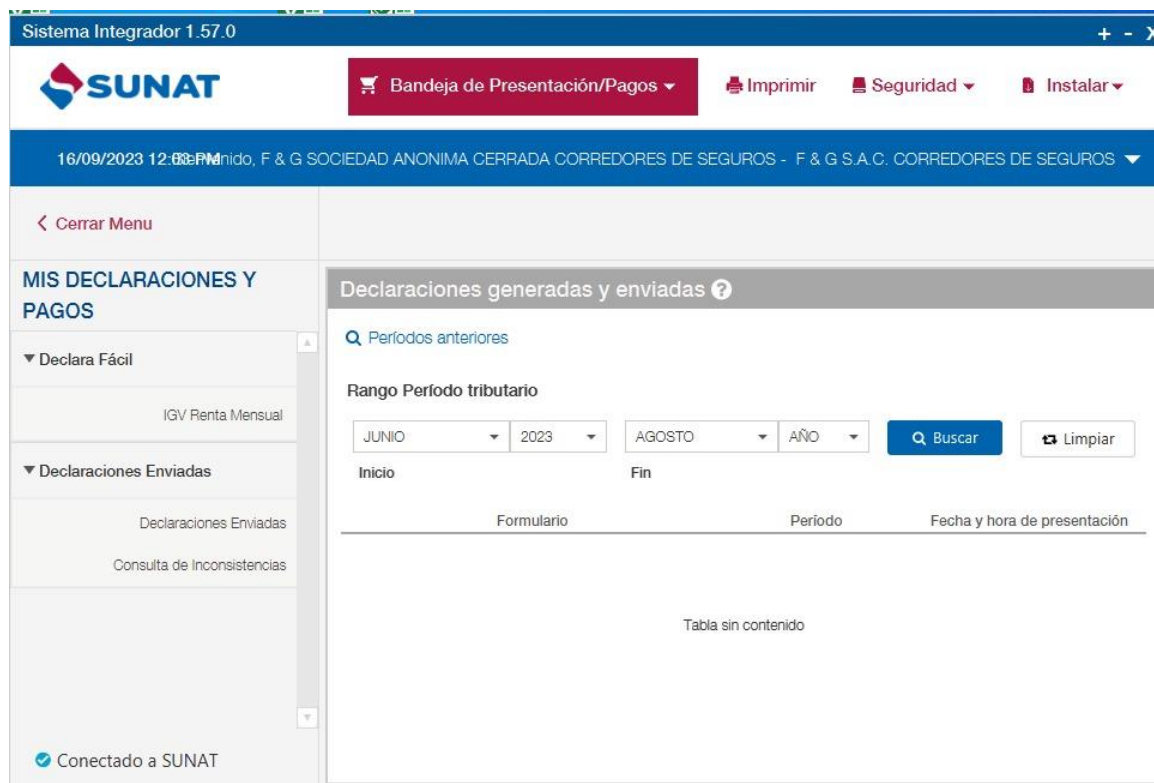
Sistema Integrador 1.57.0

+ - X

SUNAT

Bandeja de Presentación/Pagos

Imprimir

Seguridad

Instalar

16/09/2023 12:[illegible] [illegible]nido, F & G SOCIEDAD ANONIMA CERRADA CORREDORES DE SEGUROS - F & G S.A.C. CORREDORES DE SEGUROS

Cerrar Menu

MIS DECLARACIONES Y PAGOS

Declara Fácil

IGV Renta Mensual

Declaraciones Enviadas

Declaraciones Enviadas

Consulta de Inconsistencias

Conectado a SUNAT

Declaraciones generadas y enviadas

Períodos anteriores

Rango Período tributario

| JUNIO | 2023 | AGOSTO | AÑO |
|---|---|---|---|

Buscar

Limpiar

Inicio

Fin

| Formulario | Período | Fecha y hora de presentación |
|---|---|---|

Tabla sin contenido